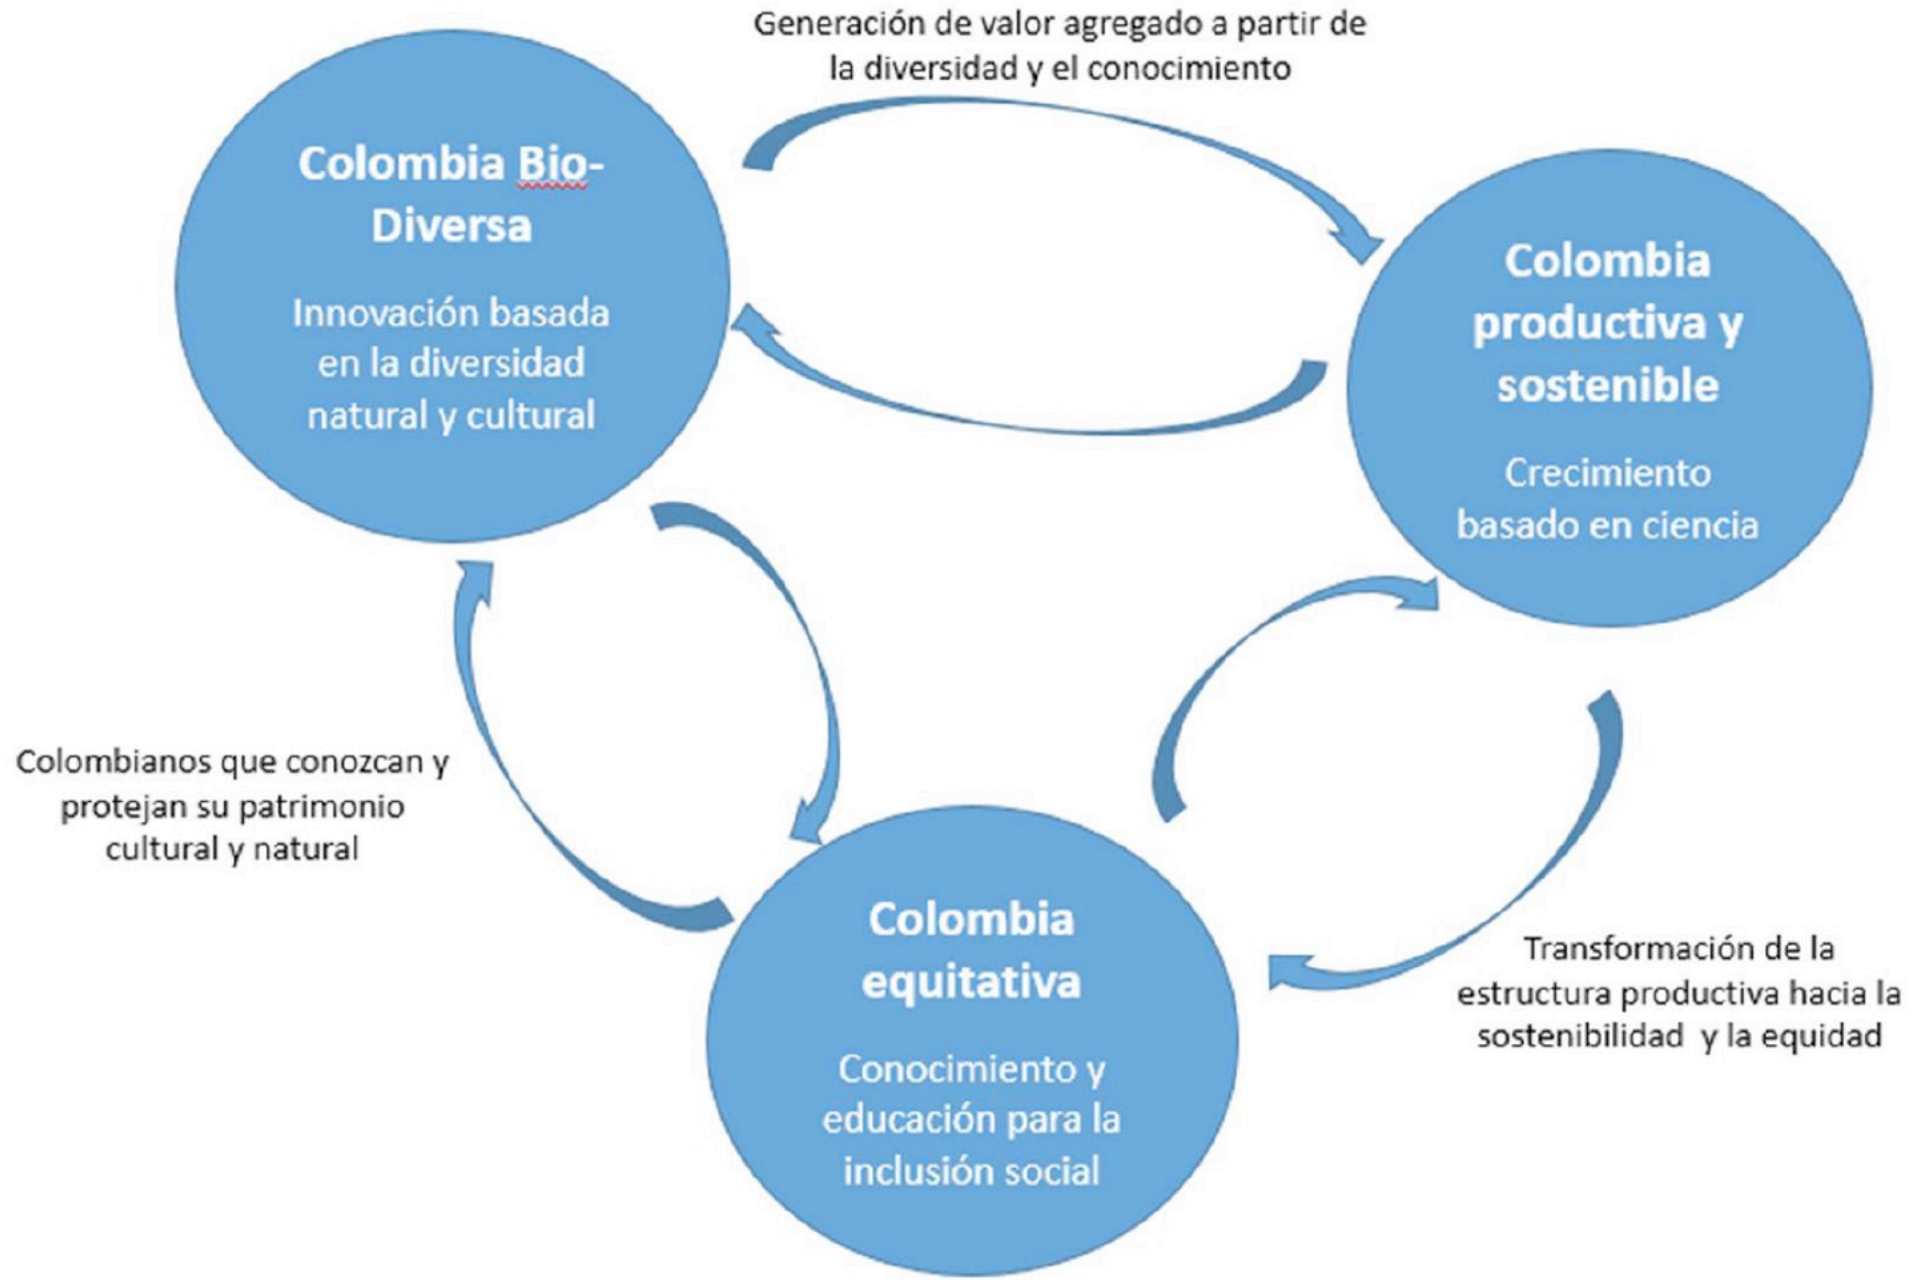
Generación de valor agregado a partir de la diversidad y el conocimiento

Colombia Bio-Diversa

Innovación basada en la diversidad natural y cultural

Colombia productiva y sostenible

Crecimiento basado en ciencia

Colombianos que conozcan y protejan su patrimonio cultural y natural

Colombia equitativa

Conocimiento y educación para la inclusión social

Transformación de la estructura productiva hacia la sostenibilidad y la equidad